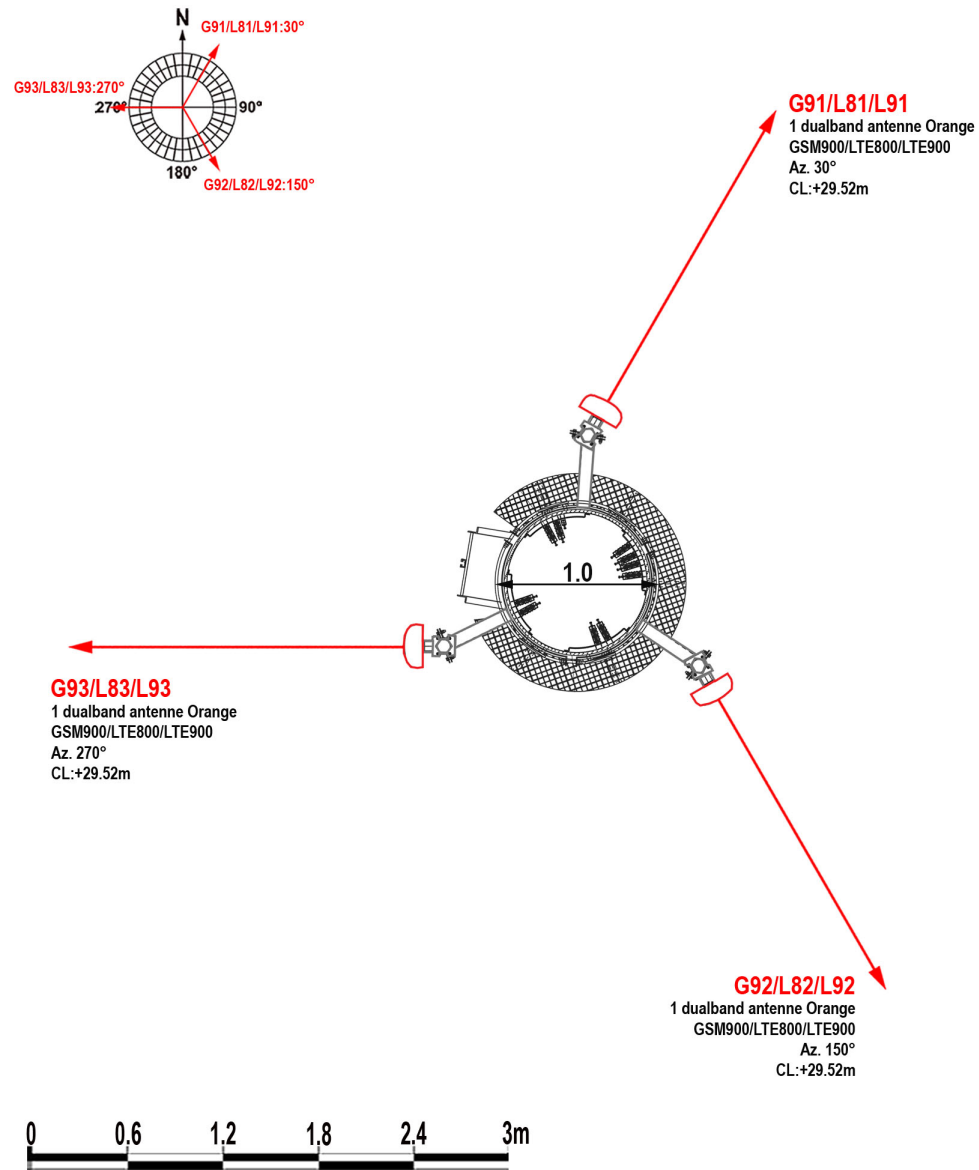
N
G91/L81/L91:30°
G93/L83/L93:270°
270°
90°
180°
G92/L82/L92:150°

G91/L81/L91
1 dualband antenne Orange
GSM900/LTE800/LTE900
Az. 30°
CL:+29.52m

1.0

G93/L83/L93
1 dualband antenne Orange
GSM900/LTE800/LTE900
Az. 270°
CL:+29.52m

G92/L82/L92
1 dualband antenne Orange
GSM900/LTE800/LTE900
Az. 150°
CL:+29.52m

0 0.6 1.2 1.8 2.4 3m